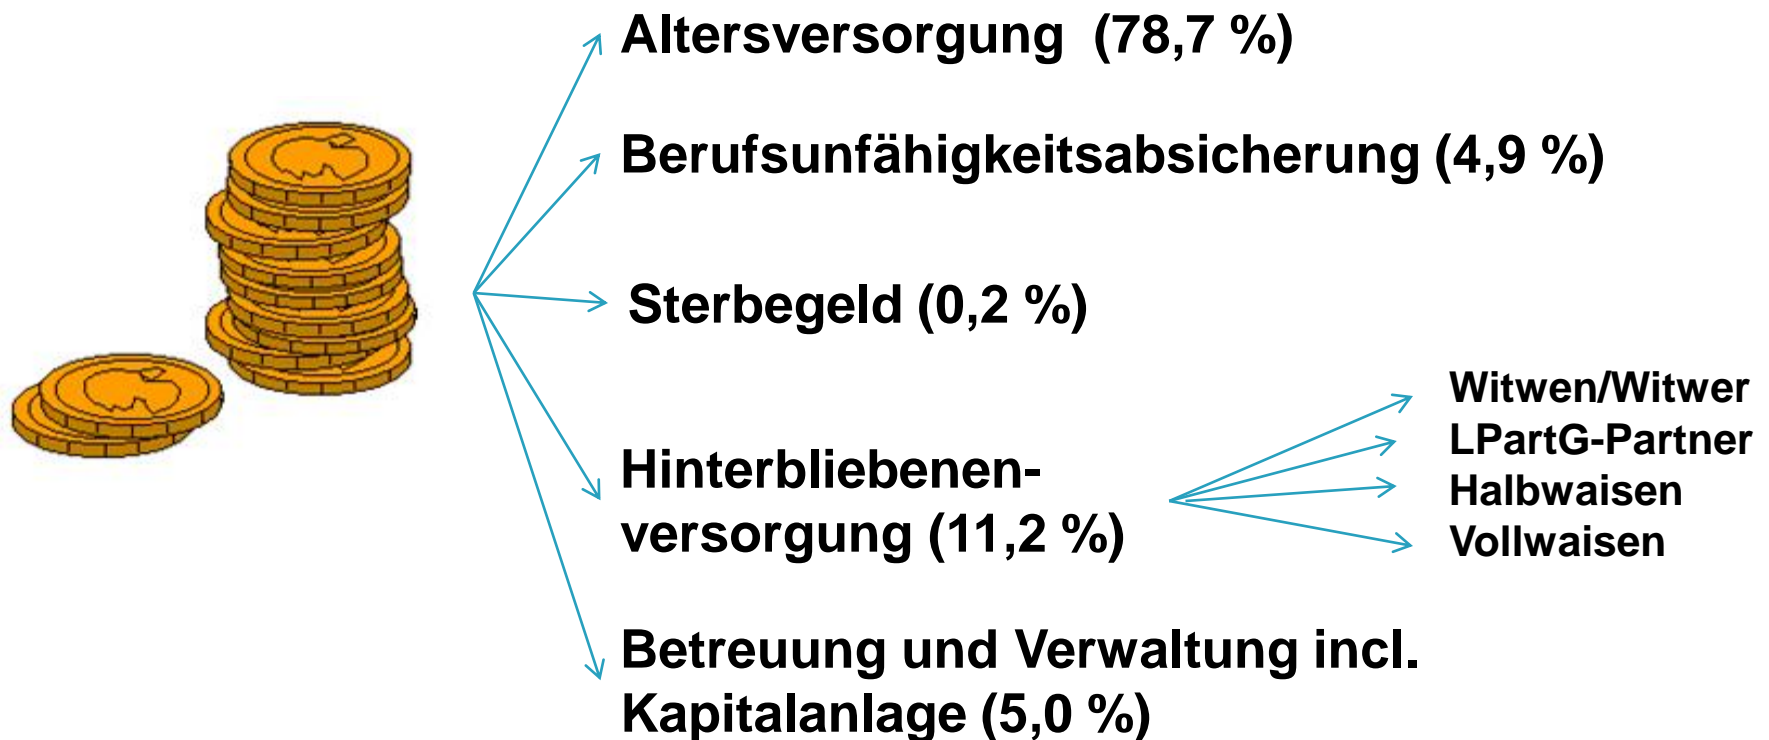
Altersversorgung (78,7 %)

Berufsunfähigkeitsabsicherung (4,9 %)

Sterbegeld (0,2 %)

Hinterbliebenenversorgung (11,2 %)

Witwen/Witwer
LPartG-Partner
Halbwaisen
Vollwaisen

Betreuung und Verwaltung incl. Kapitalanlage (5,0 %)